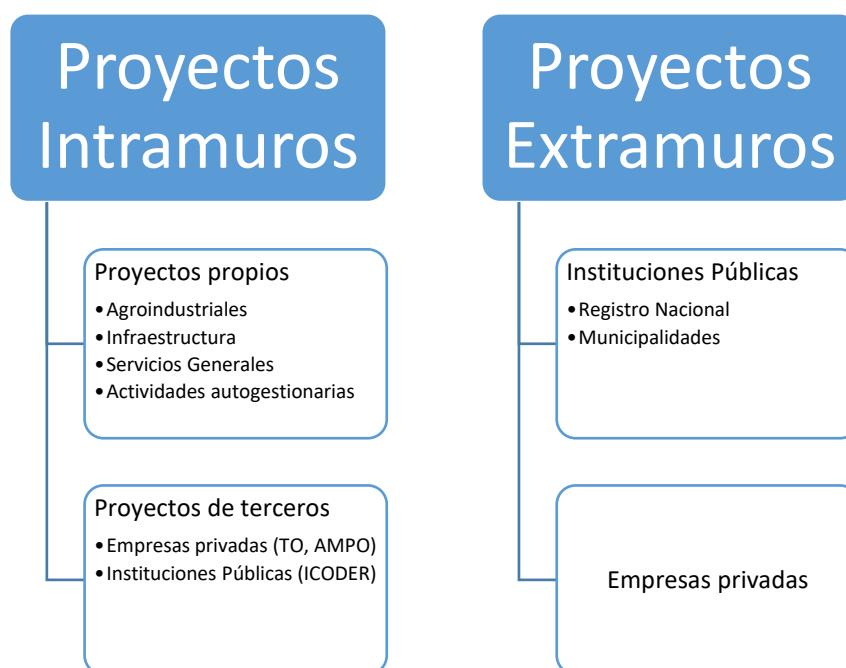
Proyectos Intramuros

Proyectos propios
- Agroindustriales
- Infraestructura
- Servicios Generales
- Actividades autogestionarias

Proyectos de terceros
- Empresas privadas (TO, AMPO)
- Instituciones Públicas (ICODER)

Proyectos Extramuros

Instituciones Públicas
- Registro Nacional
- Municipalidades

Empresas privadas